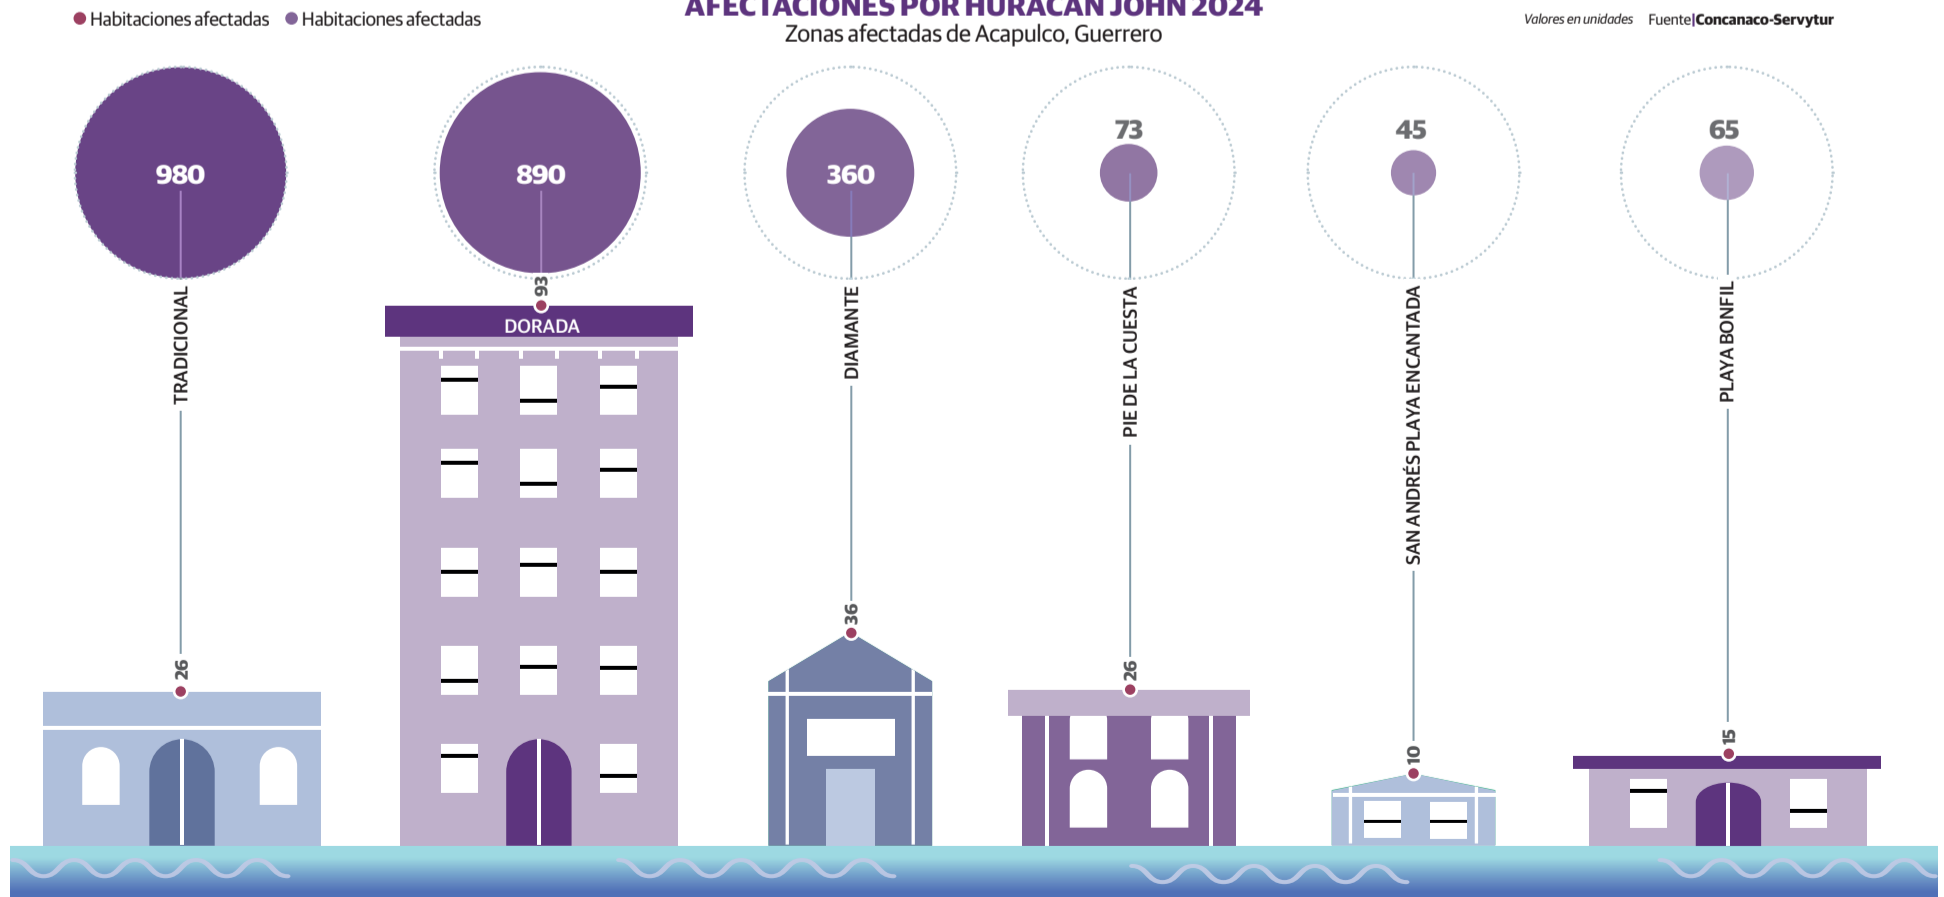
Habitaciones afectadas Habitaciones afectadas

AFECTACIONES POR HURACÁN JOHN 2024
Zonas afectadas de Acapulco, Guerrero

Valores en unidades Fuente|Concanaco-Servytur

980
TRADICIONAL
26

890
93
DORADA

360
DIAMANTE
36

73
PIE DE LA CUESTA
26

45
SAN ANDRÉS PLAYA ENCANTADA
10

65
PLAYA BONFIL
15